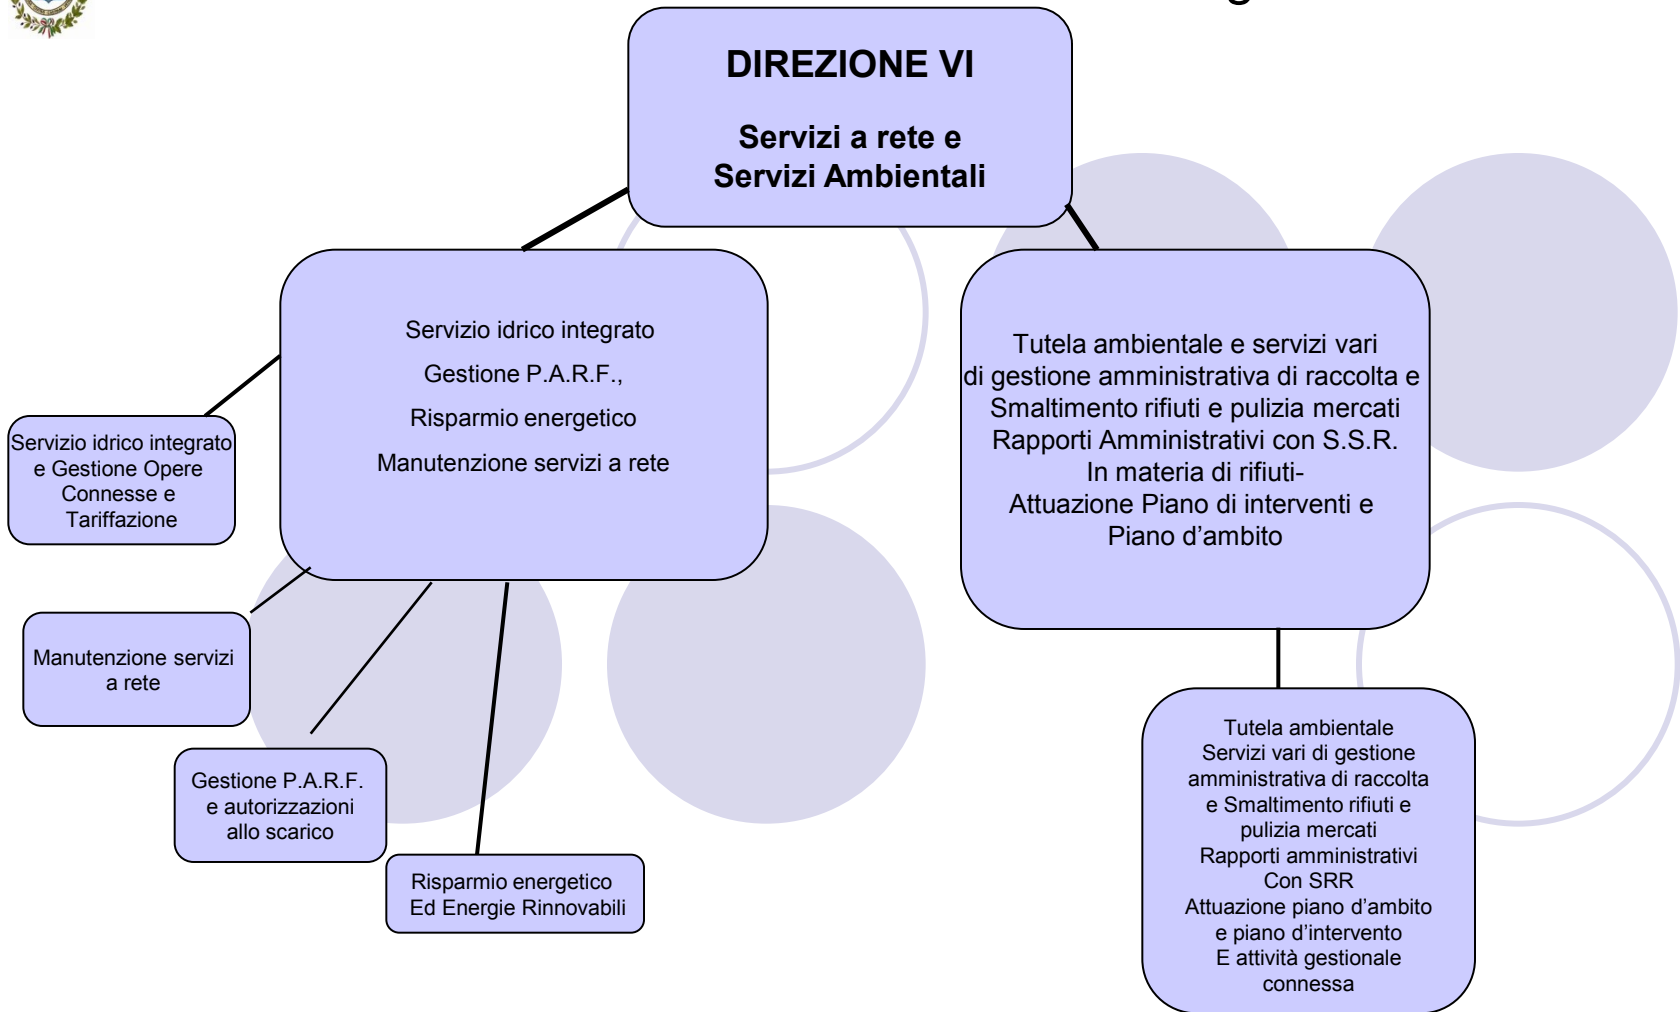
DIREZIONE VI

Servizi a rete e Servizi Ambientali

Servizio idrico integrato

Gestione P.A.R.F.,

Risparmio energetico

Manutenzione servizi a rete

Tutela ambientale e servizi vari di gestione amministrativa di raccolta e Smaltimento rifiuti e pulizia mercati Rapporti Amministrativi con S.S.R. In materia di rifiuti- Attuazione Piano di interventi e Piano d'ambito

Servizio idrico integrato e Gestione Opere Connesse e Tariffazione

Manutenzione servizi a rete

Gestione P.A.R.F. e autorizzazioni allo scarico

Risparmio energetico Ed Energie Rinnovabili

Tutela ambientale Servizi vari di gestione amministrativa di raccolta e Smaltimento rifiuti e pulizia mercati Rapporti amministrativi Con SRR Attuazione piano d'ambito e piano d'intervento E attività gestionale connessa